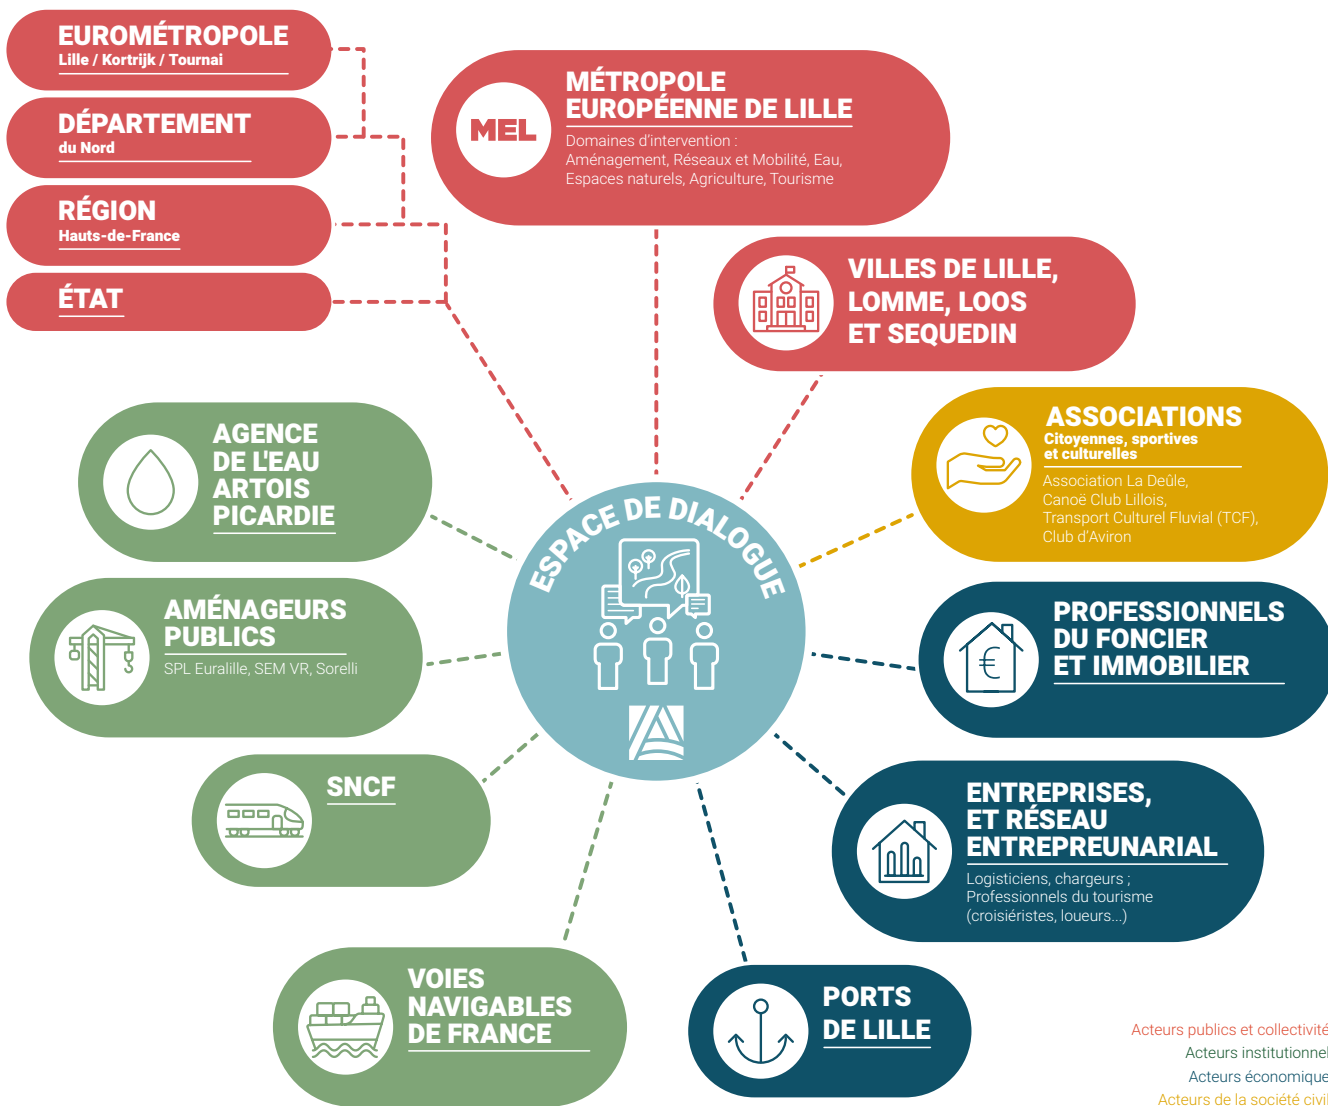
EUROMÉTROPOLE
Lille / Kortrijk / Tournai

DÉPARTEMENT
du Nord

RÉGION
Hauts-de-France

ÉTAT

MEL

MÉTROPOLE EUROPÉENNE DE LILLE
Domaines d'intervention : Aménagement, Réseaux et Mobilité, Eau, Espaces naturels, Agriculture, Tourisme

VILLES DE LILLE, LOMME, LOOS ET SEQUEDIN

ASSOCIATIONS
Citoyennes, sportives et culturelles
Association La Deûle, Canoë Club Lillois, Transport Culturel Fluvial (TCF), Club d'Aviron

AGENCE DE L'EAU ARTOIS PICARDIE

ESPACE DE DIALOGUE

AMÉNAGEURS PUBLICS
SPL Euralille, SEM VR, Sorelli

PROFESSIONNELS DU FONCIER ET IMMOBILIER

SNCF

ENTREPRISES, ET RÉSEAU ENTREPREUNARIAL
Logisticiens, chargeurs ; Professionnels du tourisme (croisiéristes, loueurs...)

VOIES NAVIGABLES DE FRANCE

PORTS DE LILLE

Acteurs publics et collectivité
Acteurs institutionnel
Acteurs économique
Acteurs de la société civil